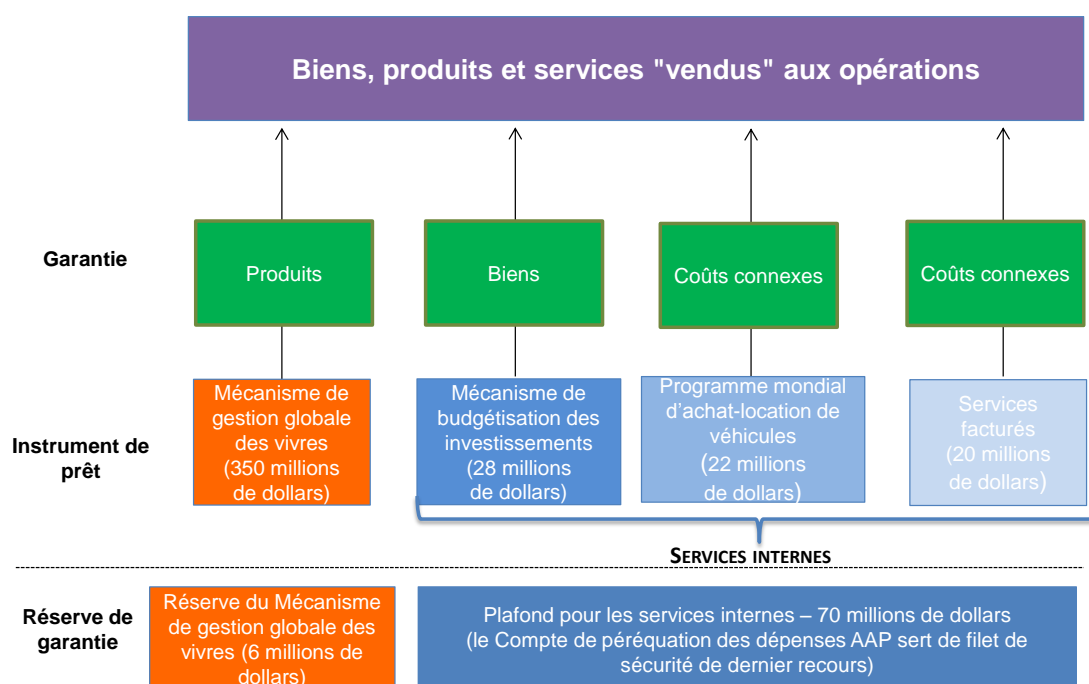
Biens, produits et services "vendus" aux opérations

Garantie

Produits

Biens

Coûts connexes

Coûts connexes

Instrument de prêt

Mécanisme de gestion globale des vivres (350 millions de dollars)

Mécanisme de budgétisation des investissements (28 millions de dollars)

Programme mondial d'achat-location de véhicules (22 millions de dollars)

Services facturés (20 millions de dollars)

SERVICES INTERNES

Réserve de garantie

Réserve du Mécanisme de gestion globale des vivres (6 millions de dollars)

Plafond pour les services internes – 70 millions de dollars (le Compte de péréquation des dépenses AAP sert de filet de sécurité de dernier recours)